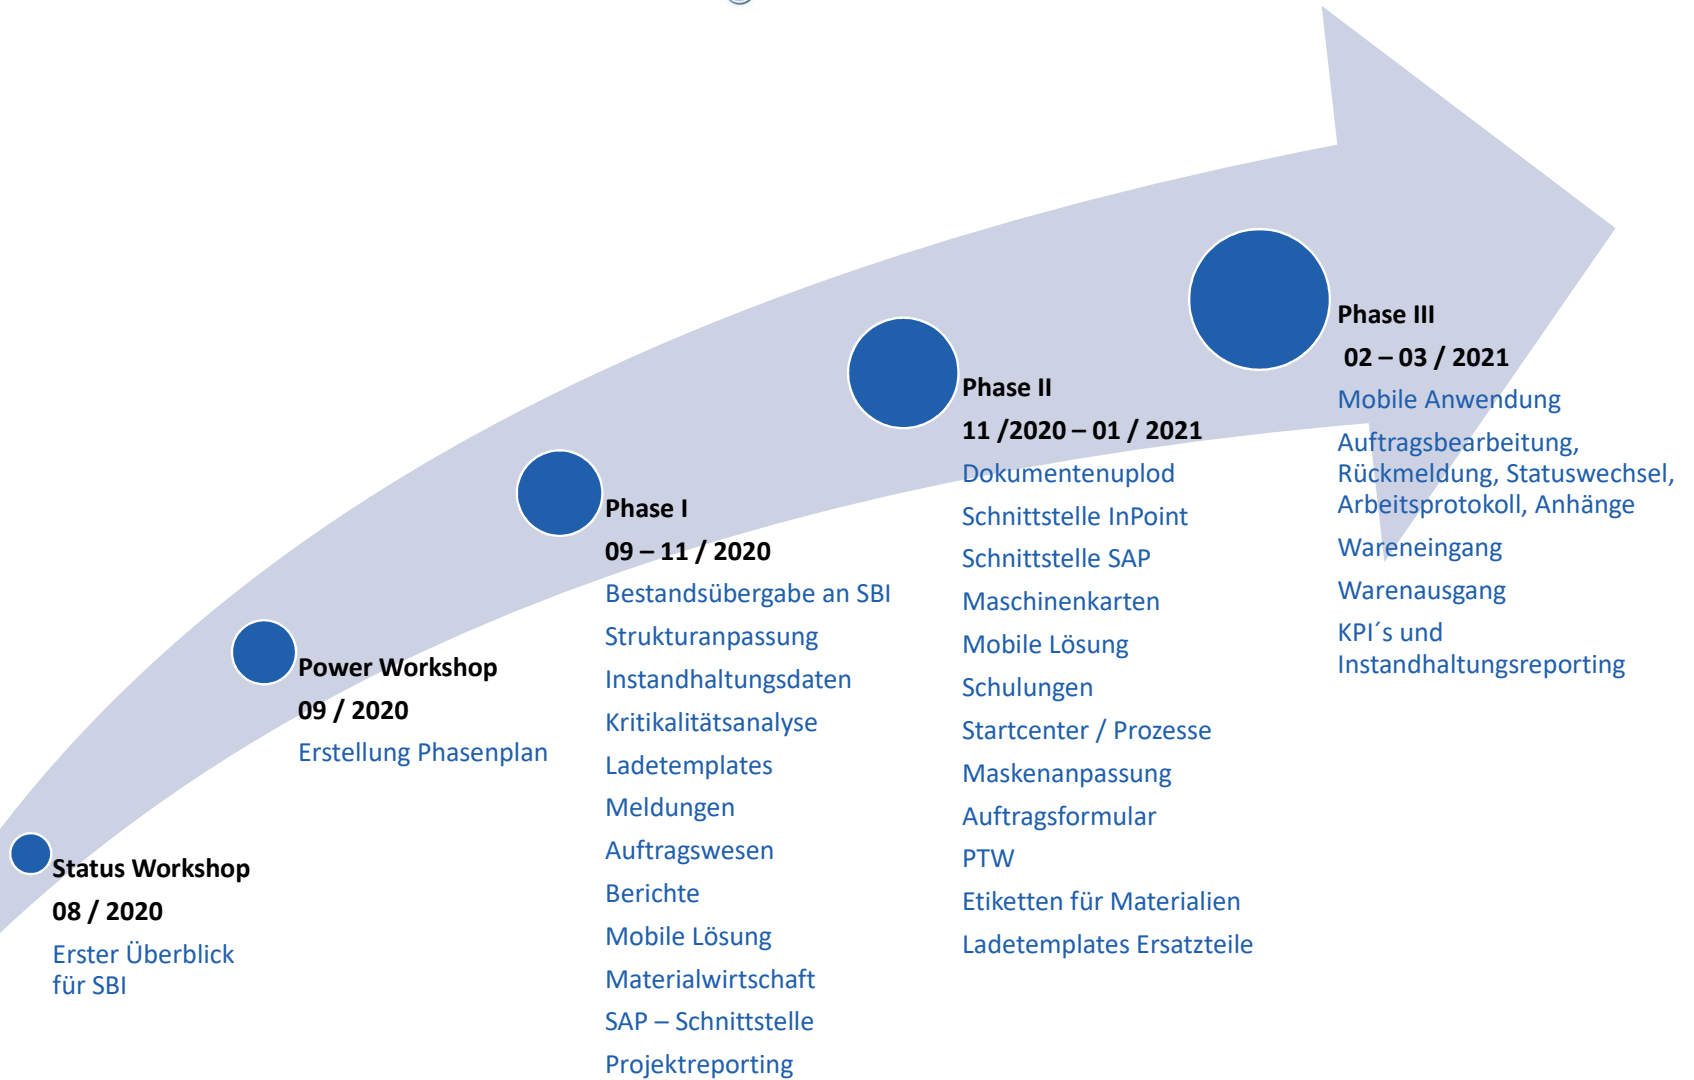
Status Workshop
08 / 2020
Erster Überblick für SBI

Power Workshop
09 / 2020
Erstellung Phasenplan

Phase I
09 – 11 / 2020
Bestandsübergabe an SBI
Strukturanpassung
Instandhaltungsdaten
Kritikalitätsanalyse
Ladetemplates
Meldungen
Auftragswesen
Berichte
Mobile Lösung
Materialwirtschaft
SAP – Schnittstelle
Projektreporting

Phase II
11 /2020 – 01 / 2021
Dokumentenuplod
Schnittstelle InPoint
Schnittstelle SAP
Maschinenkarten
Mobile Lösung
Schulungen
Startcenter / Prozesse
Maskenanpassung
Auftragsformular
PTW
Etiketten für Materialien
Ladetemplates Ersatzteile

Phase III
02 – 03 / 2021
Mobile Anwendung
Auftragsbearbeitung, Rückmeldung, Statuswechsel, Arbeitsprotokoll, Anhänge
Wareneingang
Warenausgang
KPI´s und Instandhaltungsreporting